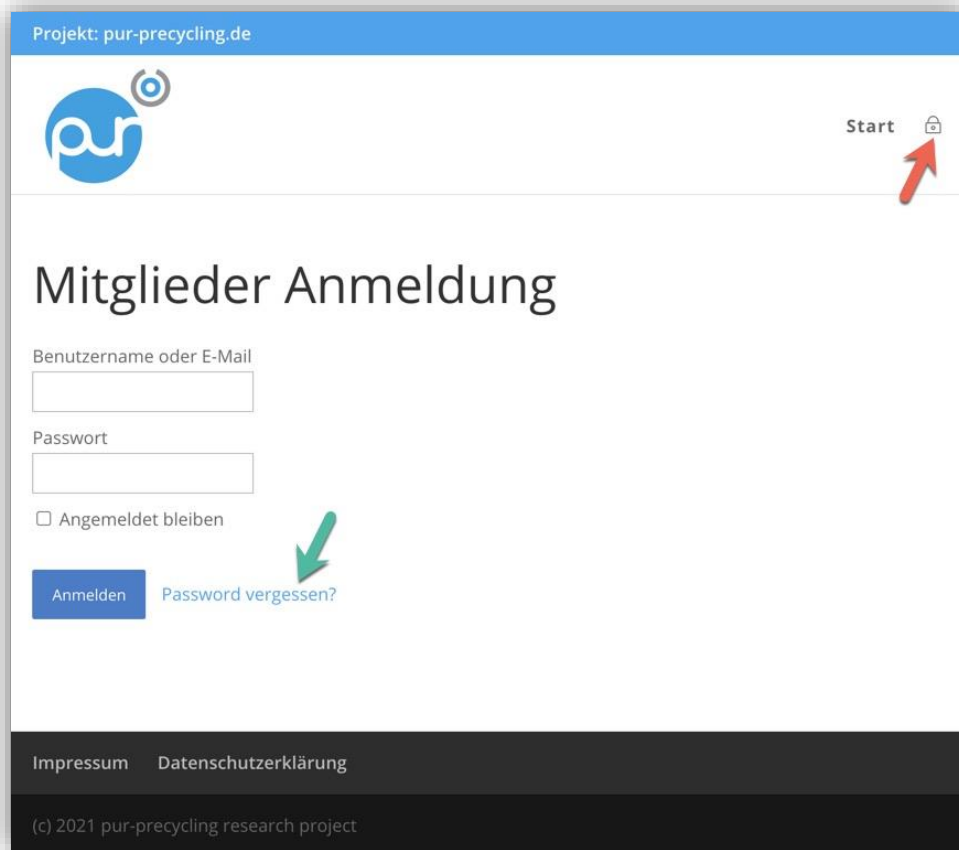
Projekt: pur-precycling.de

pur

Start

Mitglieder Anmeldung

Benutzername oder E-Mail

Passwort

☐ Angemeldet bleiben

Anmelden

Password vergessen?

Impressum Datenschutzerklärung

(c) 2021 pur-precycling research project